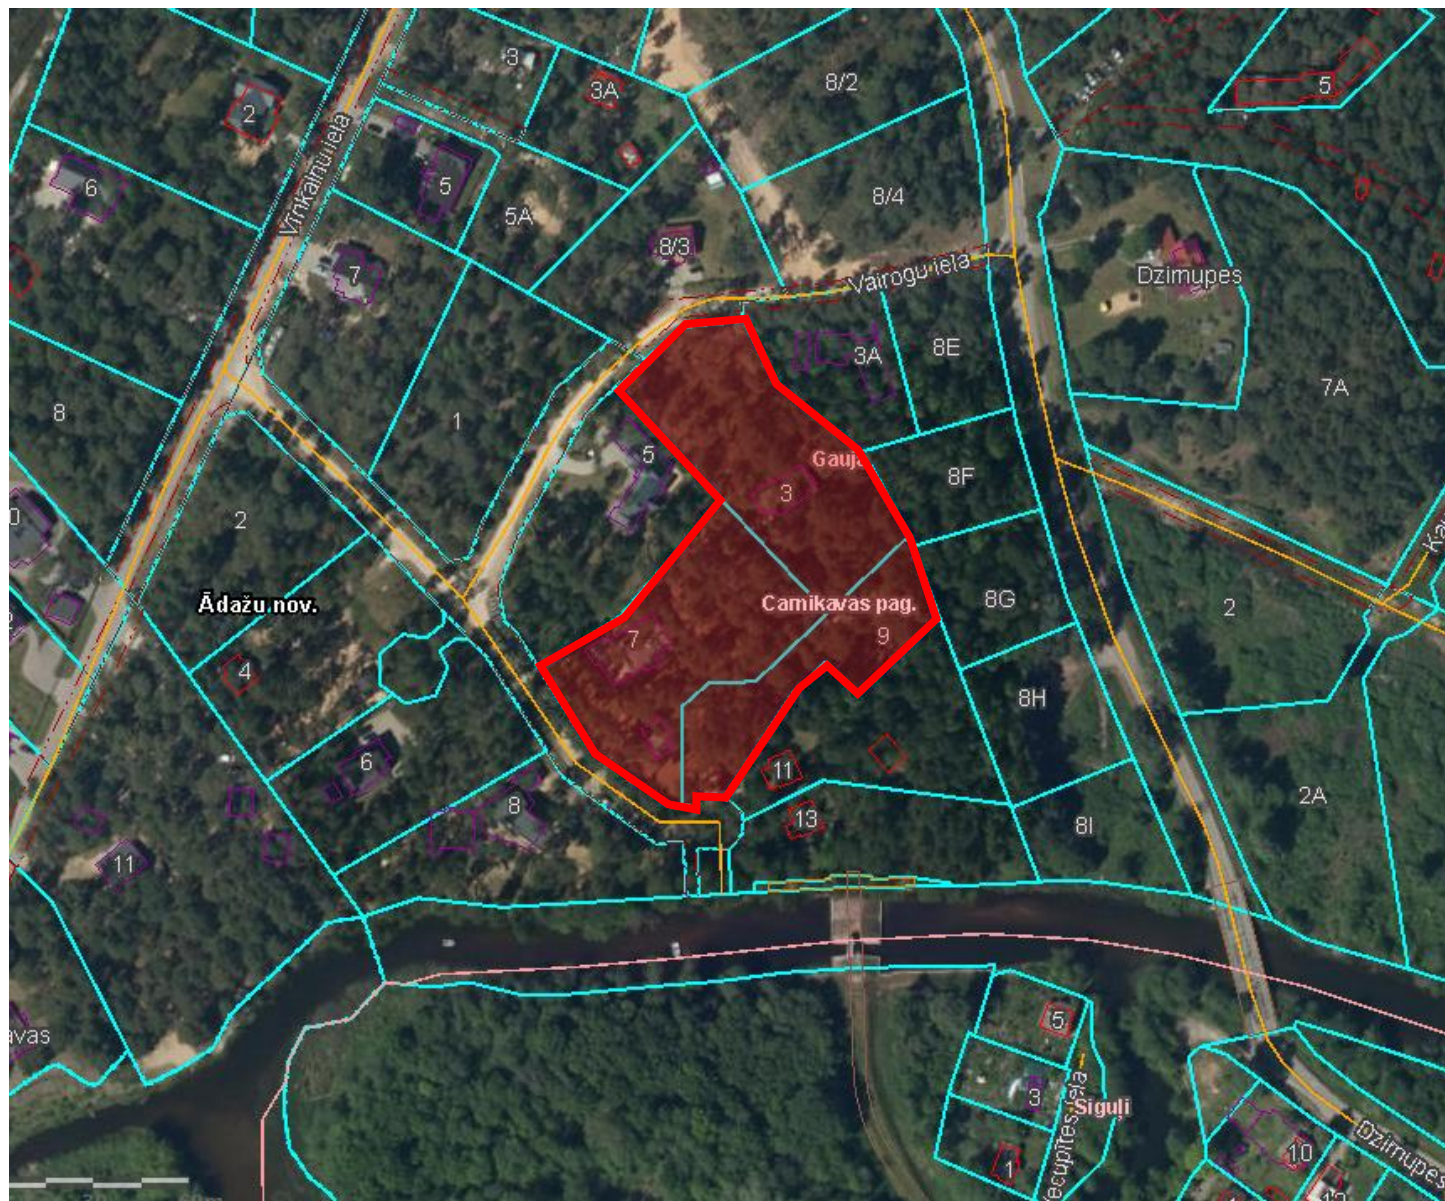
3
3A
8/2
5
2
6
5
5A
8/4
Vīnkalnu iela
8/3
7
Vairogu iela
Dzimupes
3A
8E
8
1
7A
5
Gauja
0
3
8F
2
Kā
Ādažu nov.
Carnikavas pag.
8G
2
7
9
4
8H
6
11
2A
8
13
8I
11
avas
5
3
Siguļi
Iecupītes iela
10
1
Dzimupes